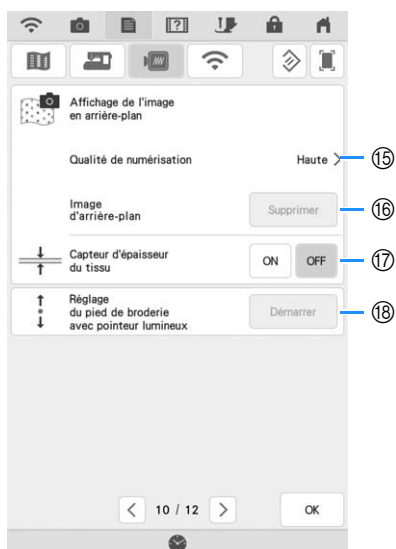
Affichage de l'image en arrière-plan

Qualité de numérisation

Haute

⑮

Image d'arrière-plan

Supprimer

⑯

Capteur d'épaisseur du tissu

ON

OFF

⑰

Réglage du pied de broderie avec pointeur lumineux

Démarrer

⑱

10 / 12

OK